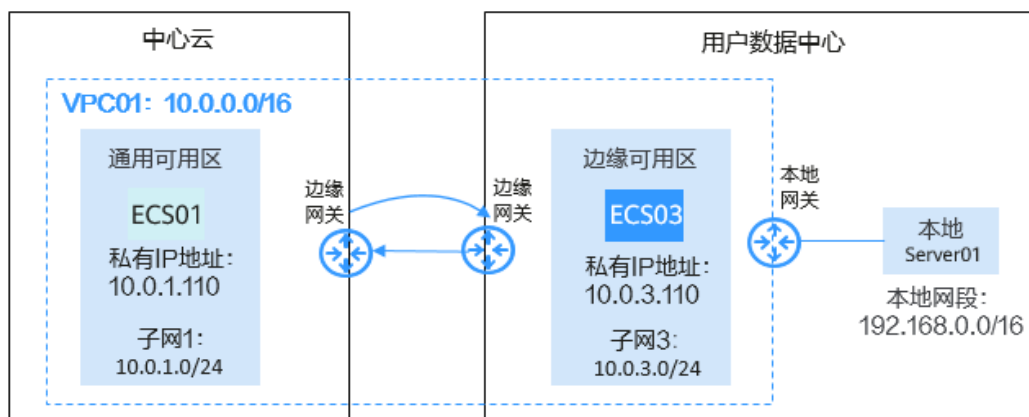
中心云

用户数据中心

VPC01：10.0.0.0/16

通用可用区

ECS01

私有IP地址：
10.0.1.110

子网1：
10.0.1.0/24

边缘
网关

边缘
网关

边缘可用区

ECS03

私有IP地址：
10.0.3.110

子网3：
10.0.3.0/24

本地
网关

本地
Server01

本地网段：
192.168.0.0/16